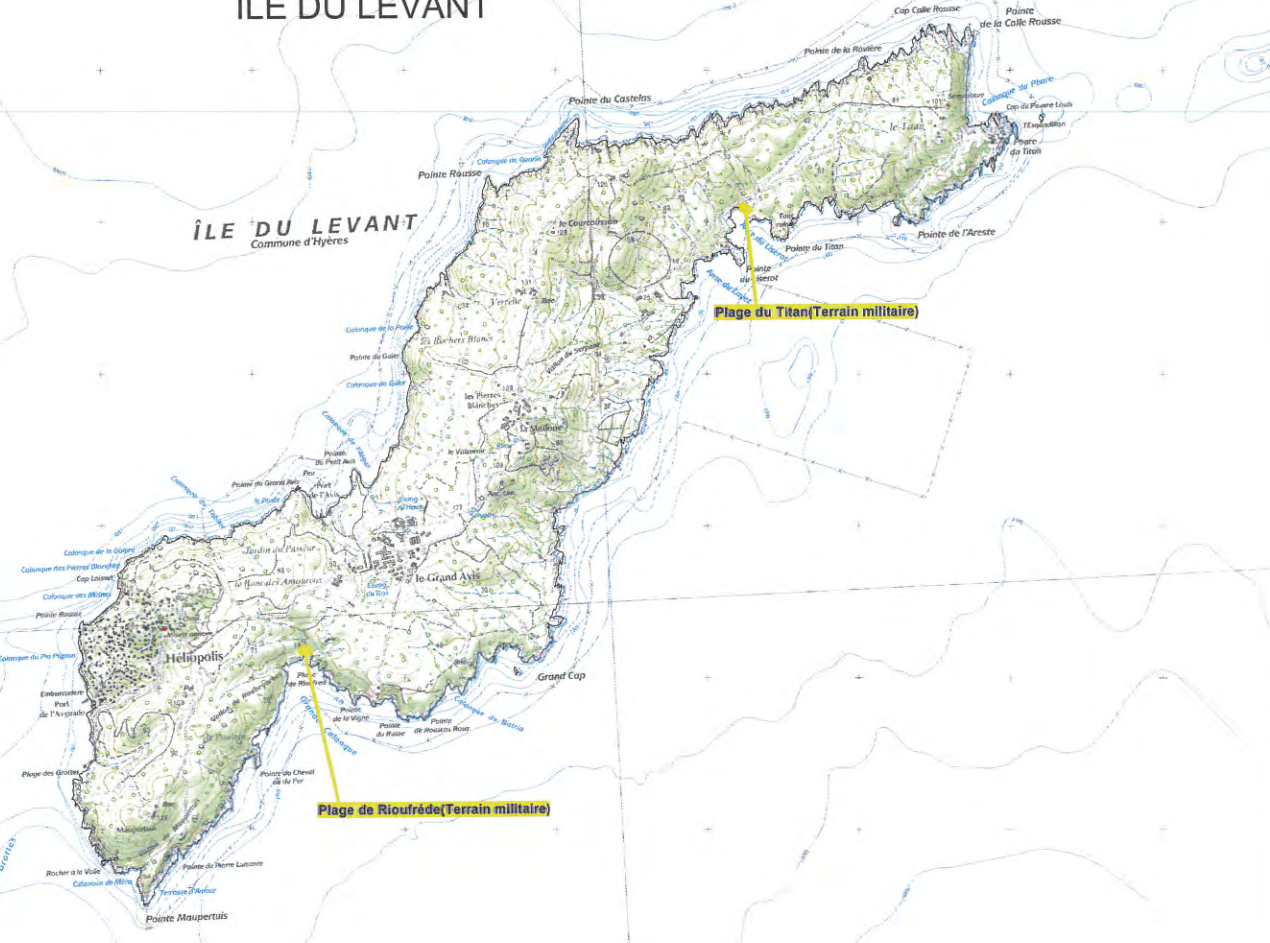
ÎLE DU LEVANT

Cap Calle Rousse
Pointe de la Calle Rousse
Pointe de la Rivière
Pointe du Castelas
Calanque du Phare
Cap du Pauvre Louis
l'Esquillon
Phare du Titan
le Titan
Calanque de Gouin
Pointe Rousse
ÎLE DU LEVANT
Commune d'Hyères
le Courcoussoun
Tour
Pointe du Titan
Pointe de l'Areste
Pointe du Liserot
Plage du Titan(Terrain militaire)
Verrerie
Calanque de la Praie
Pointe du Galer
Calanque du Galer
Rochers Blancs
Vallon du Serpolet
les Pierres Blanches
la Madone
le Vallonnet
Pointe du Petit Avis
Pointe du Grand Avis
Port de l'Avis
Calanque de la Gamire
Calanque des Pierres Blanches
Cap Laisset
Calanque des Moines
Pointe Rousse
Jardin du Pacha
le Bout des Amoureux
le Grand Avis
Héliopolis
Calanque du Pin Pignon
Embarcadère Port de l'Aygrade
Plage des Grottes
Plage de Rioufrède
Pointe de la Vigne
Pointe du Russe
Pointe de Rousse Roux
Calanque de Estéou
Grand Cap
Pointe du Cheval de Fer
Plage de Rioufréde(Terrain militaire)
Maupertuis
Pointe de Pierre Lunasse
Rocher à la Voile
Calanque de Mitra
Terrasse d'Amour
Pointe Maupertuis